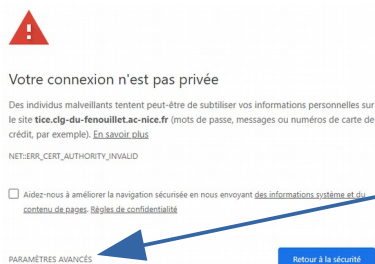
Votre connexion n'est pas privée

Des individus malveillants tentent peut-être de subtiliser vos informations personnelles sur le site tice.clg-du-fenouillet.ac-nice.fr (mots de passe, messages ou numéros de carte de crédit, par exemple). En savoir plus

NET::ERR_CERT_AUTHORITY_INVALID

Aidez-nous à améliorer la navigation sécurisée en nous envoyant des informations système et du contenu de pages. Règles de confidentialité

PARAMÈTRES AVANCÉS

Retour à la sécurité